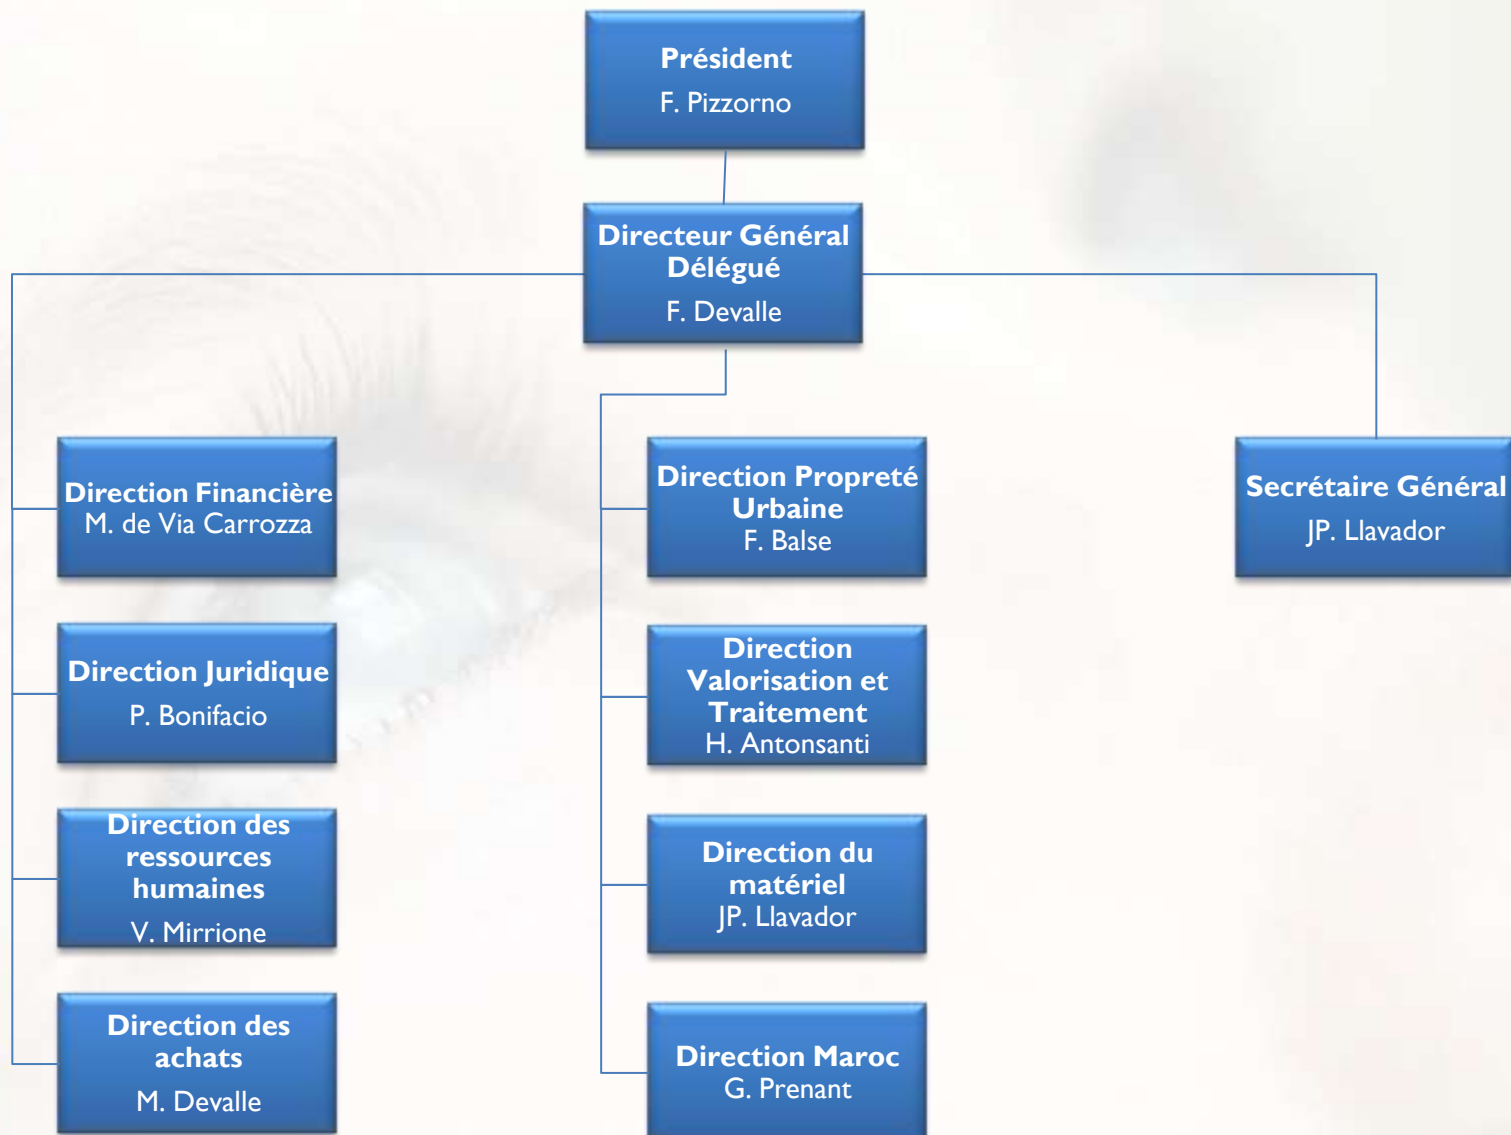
Président
F. Pizzorno

Directeur Général Délégué
F. Devalle

Direction Financière
M. de Via Carrozza

Direction Juridique
P. Bonifacio

Direction des ressources humaines
V. Mirrione

Direction des achats
M. Devalle

Direction Propreté Urbaine
F. Balse

Direction Valorisation et Traitement
H. Antonsanti

Direction du matériel
JP. Llavador

Direction Maroc
G. Prenant

Secrétaire Général
JP. Llavador